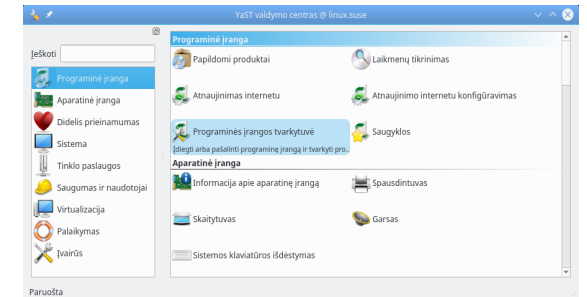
YaST valdymo centras @ linux.suse

Ieškoti

Programinė įranga
Aparatinė įranga
Didelis prieinamumas
Sistema
Tinklo paslaugos
Saugumas ir naudotojai
Virtualizacija
Palaikymas
Įvairūs

Programinė įranga
Papildomi produktai
Laikmenų tikrinimas
Atnaujinimas internetu
Atnaujinimo internetu konfigūravimas
Programinės įrangos tvarkytuvė
Įdiegti arba pašalinti programinę įrangą ir tvarkyti pro...
Saugyklos

Aparatinė įranga
Informacija apie aparatinę įrangą
Spausdintuvas
Skaitytuvas
Garsas
Sistemos klaviatūros išdėstymas

Paruošta